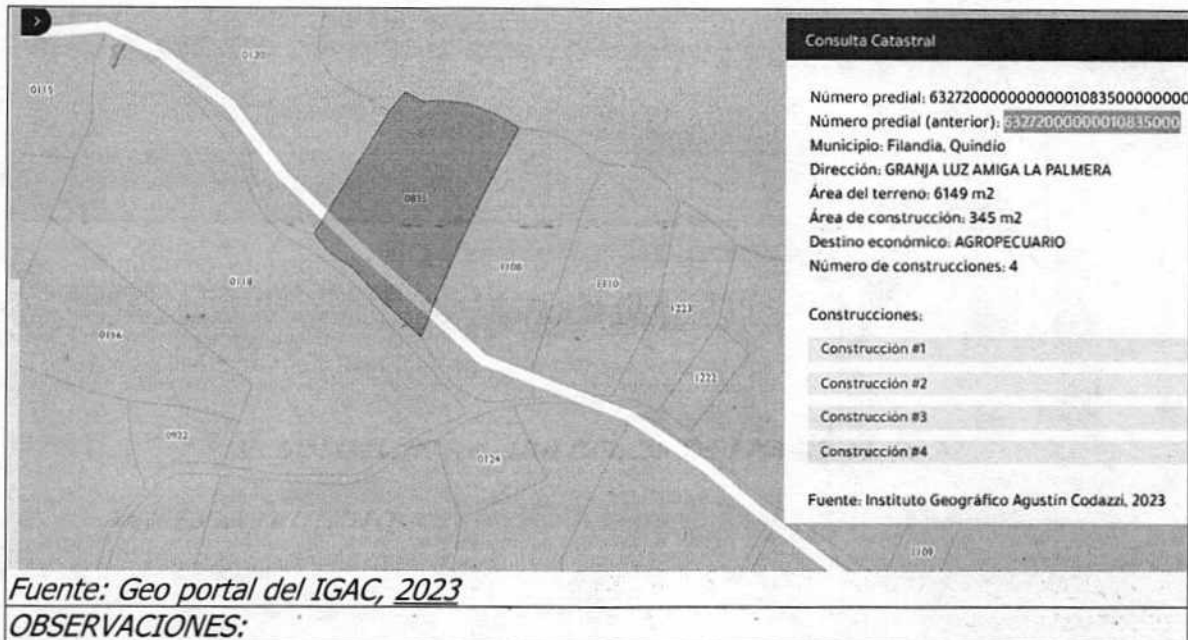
>

0120

0115

0835

0118

1108

1110

1223

0156

1222

0922

0124

1108

Consulta Catastral

Número predial: 63272000000000010835000000000
Número predial (anterior): 63272000000010835000
Municipio: Filandia, Quindío
Dirección: GRANJA LUZ AMIGA LA PALMERA
Área del terreno: 6149 m2
Área de construcción: 345 m2
Destino económico: AGROPECUARIO
Número de construcciones: 4

Construcciones:

Construcción #1

Construcción #2

Construcción #3

Construcción #4

Fuente: Instituto Geográfico Agustín Codazzi, 2023

Fuente: Geo portal del IGAC, 2023

OBSERVACIONES: